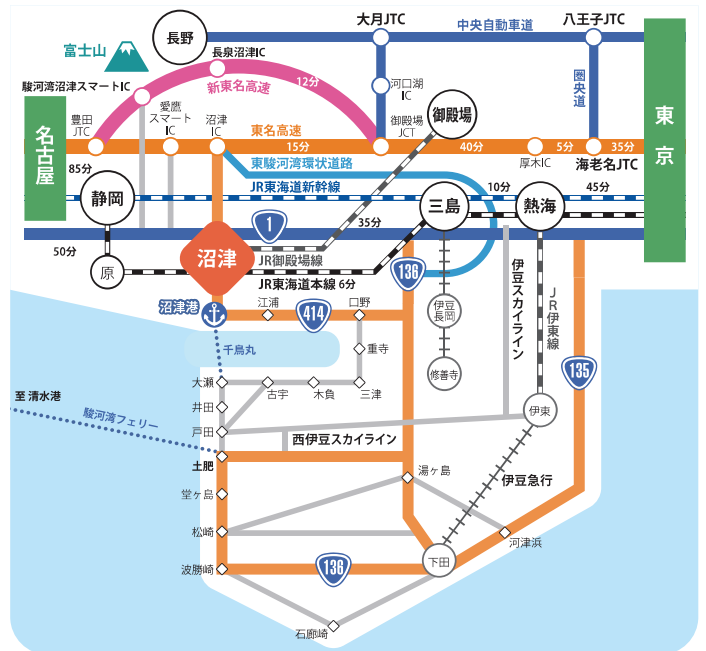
長野
大月JTC
中央自動車道
八王子JTC
富士山
長泉沼津IC
駿河湾沼津スマートIC
新東名高速
12分
河口湖IC
圏央道
御殿場
東京
名古屋
豊田JTC
愛鷹スマートIC
沼津IC
御殿場JCT
東名高速
15分
40分
5分
35分
厚木IC
海老名JTC
85分
静岡
東駿河湾環状道路
JR東海道新幹線
10分
45分
三島
熱海
1
35分
50分
沼津
JR御殿場線
原
JR東海道本線 6分
136
伊豆長岡
伊豆スカイライン
JR伊東線
沼津港
江浦
口野
414
千鳥丸
重寺
修善寺
135
大瀬
古宇
木負
三津
至 清水港
井田
駿河湾フェリー
伊東
戸田
西伊豆スカイライン
土肥
湯ヶ島
伊豆急行
堂ヶ島
松崎
河津浜
下田
波勝崎
136
石廊崎